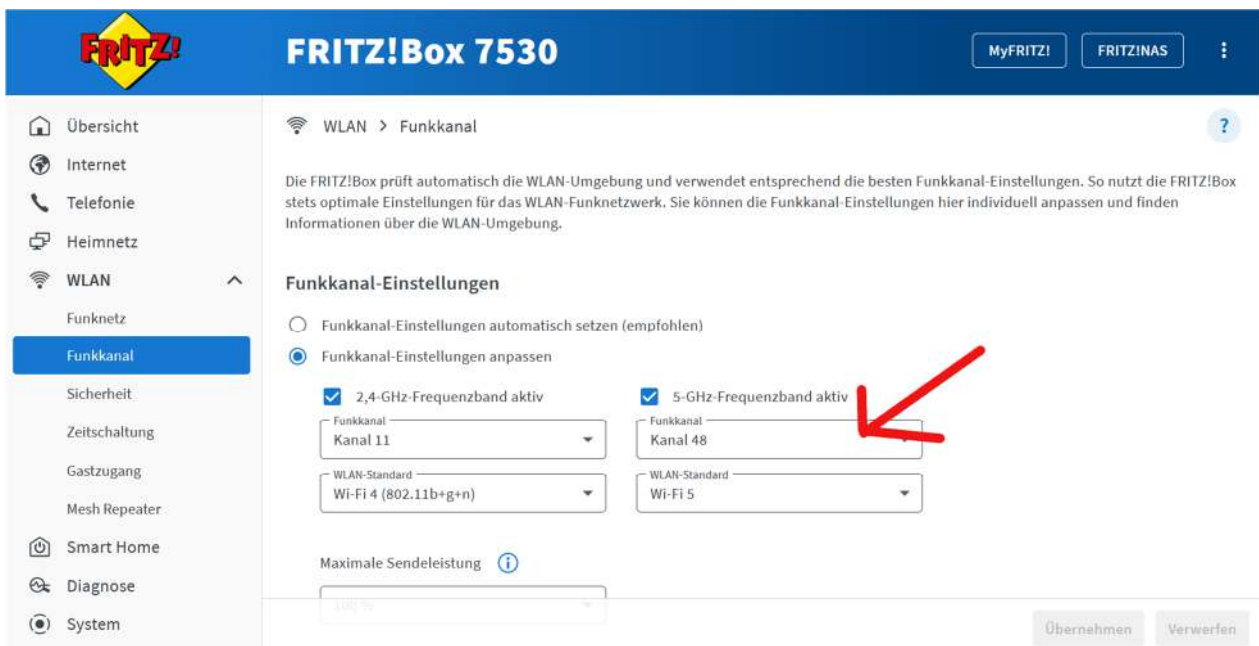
FRITZ!

FRITZ!Box 7530

MyFRITZ!

FRITZ!NAS

⋮

Übersicht
Internet
Telefonie
Heimnetz
WLAN
Funknetz
Funkkanal
Sicherheit
Zeitschaltung
Gastzugang
Mesh Repeater
Smart Home
Diagnose
System

WLAN > Funkkanal

?

Die FRITZ!Box prüft automatisch die WLAN-Umgebung und verwendet entsprechend die besten Funkkanal-Einstellungen. So nutzt die FRITZ!Box stets optimale Einstellungen für das WLAN-Funknetzwerk. Sie können die Funkkanal-Einstellungen hier individuell anpassen und finden Informationen über die WLAN-Umgebung.

Funkkanal-Einstellungen

Funkkanal-Einstellungen automatisch setzen (empfohlen)

Funkkanal-Einstellungen anpassen

2,4-GHz-Frequenzband aktiv

5-GHz-Frequenzband aktiv

Funkkanal
Kanal 11

Funkkanal
Kanal 48

WLAN-Standard
Wi-Fi 4 (802.11b+g+n)

WLAN-Standard
Wi-Fi 5

Maximale Sendeleistung

100 %

Übernehmen

Verwerfen